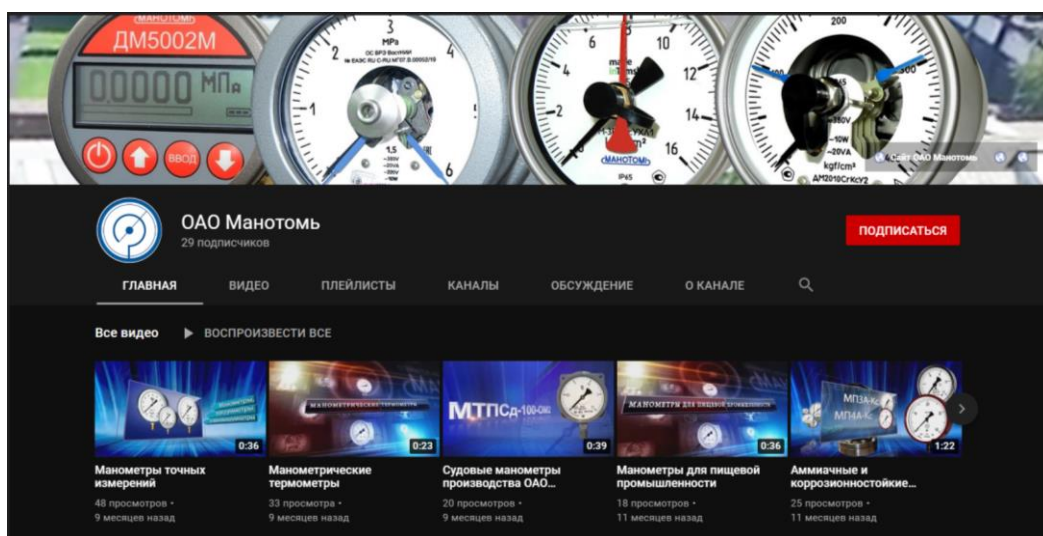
МАНОТОМЬ
ДМ5002М
00000 МПа
ВВОД

3
МРа
2
4
1
1.5
6

6
10
4
12
2
14
16
МАНОТОМЬ
IP65

200
300
kgf/cm²
АМ2010СгКсУ2

Сайт ОАО Манотомь

ОАО Манотомь
29 подписчиков
ПОДПИСАТЬСЯ

ГЛАВНАЯ
ВИДЕО
ПЛЕЙЛИСТЫ
КАНАЛЫ
ОБСУЖДЕНИЕ
О КАНАЛЕ

Все видео
ВОСПРОИЗВЕСТИ ВСЕ

0:36
Манометры точных измерений
48 просмотров • 9 месяцев назад

МАНОМЕТРИЧЕСКИЕ ТЕРМОМЕТРЫ
0:23
Манометрические термометры
33 просмотра • 9 месяцев назад

МТПСд-100-ОМ2
0:39
Судовые манометры производства ОАО...
20 просмотров • 9 месяцев назад

МАНОМЕТРЫ ДЛЯ ПИЩЕВОЙ ПРОМЫШЛЕННОСТИ
0:36
Манометры для пищевой промышленности
18 просмотров • 11 месяцев назад

МП3А-Кс
МП4А-Кс
1:22
Аммиачные и коррозионностойкие...
25 просмотров • 11 месяцев назад